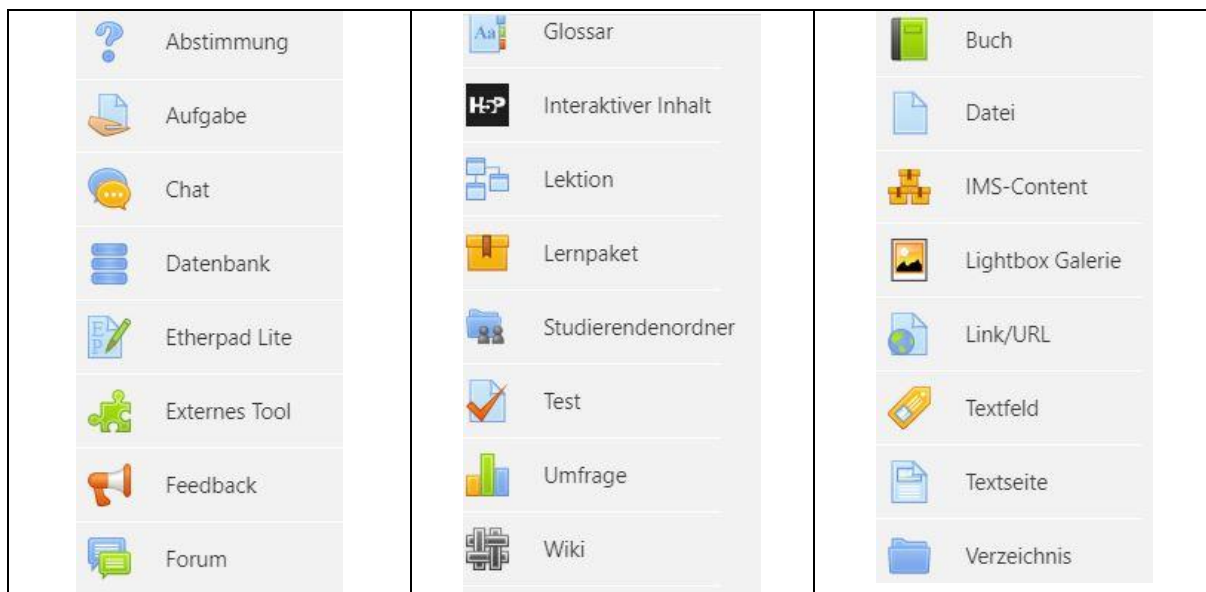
| | | |
|---|---|---|
| Abstimmung | Aa Glossar | Buch |
| Aufgabe | H5P Interaktiver Inhalt | Datei |
| Chat | Lektion | IMS-Content |
| Datenbank | Lernpaket | Lightbox Galerie |
| EP Etherpad Lite | Studierendenordner | Link/URL |
| Externes Tool | Test | Textfeld |
| Feedback | Umfrage | Textseite |
| Forum | Wiki | Verzeichnis |